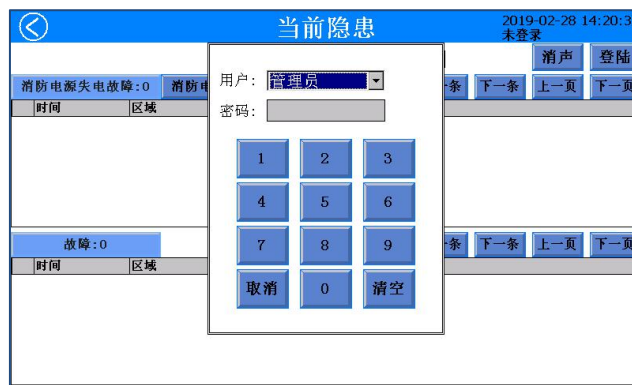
当前隐患

2019-02-28 14:20:3
未登录

消声
登陆

消防电源失电故障:0
消防电

时间
区域

一条
下一条
上一页
下一页

故障:0

时间
区域

一条
下一条
上一页
下一页

用户: 管理员

密码:

1
2
3
4
5
6
7
8
9
取消
0
清空